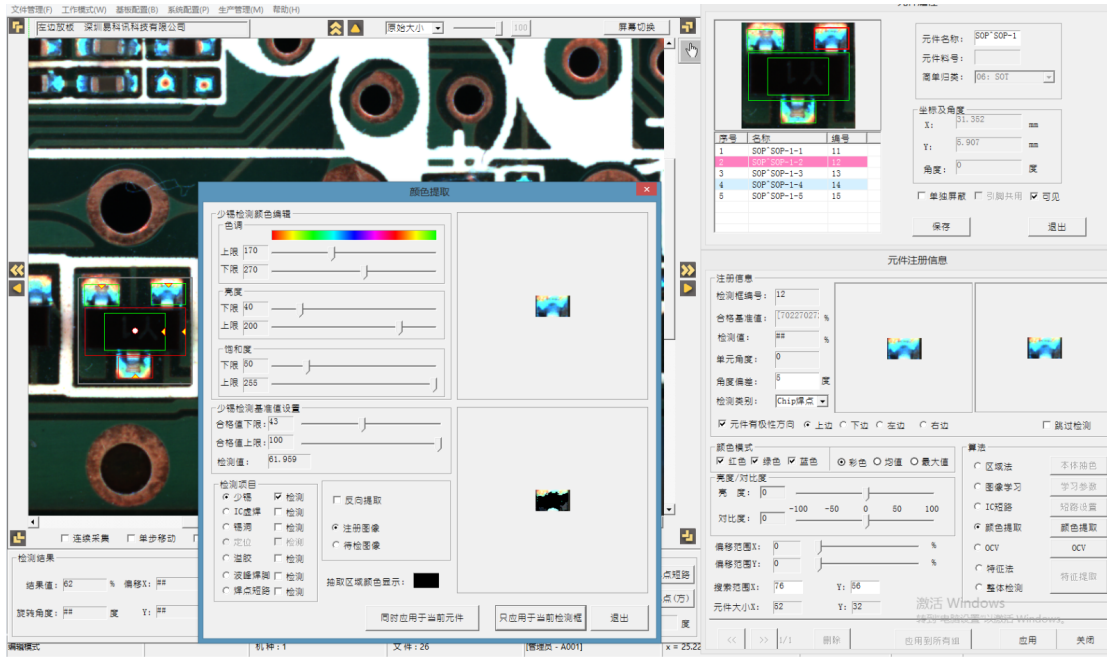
文件管理(F) 工作模式(W) 基板配置(B) 系统配置(P) 生产管理(M) 帮助(H)

宏达胶板 深圳易科讯科技有限公司

原始大小

100

屏幕切换

元件名称: SOP'SOP-1
元件料号:
简单归类: 06: SOT

| 序号 | 名称 | 编号 |
|---|---|---|
| 1 | SOP'SOP-1-1 | 11 |
| 2 | SOP'SOP-1-2 | 12 |
| 3 | SOP'SOP-1-3 | 13 |
| 4 | SOP'SOP-1-4 | 14 |
| 5 | SOP'SOP-1-5 | 15 |

坐标及角度
X: 31.352 mm
Y: 5.907 mm
角度: 0 度

单独屏蔽 引脚共用 可见

保存 退出

颜色提取

少锡检测颜色编辑
色调
上限 170
下限 270
亮度
下限 40
上限 200
饱和度
下限 60
上限 255

少锡检测基准值设置
合格值下限: 43
合格值上限: 100
检测值: 61.959

检测项目
少锡 检测
IC虚焊 检测
锡洞 检测
定位 检测
溢胶 检测
波峰焊脚 检测
焊点短路 检测

反向提取
注册图像
待检图像

抽取区域颜色显示:

同时应用于当前元件 只应用于当前检测框 退出

元件注册信息

注册信息
检测框编号: 12
合格基准值: [70227027 %
检测值: ## %
单元角度: 0
角度偏差: 5 度
检测类别: Chip焊点

元件有极性方向 上边 下边 左边 右边 跳过检测

颜色模式
红色 绿色 蓝色 彩色 均值 最大值
亮度/对比度
亮 度: 0
对比度: 0
-100 -50 0 50 100

偏移范围X: 0 %
偏移范围Y: 0 %
搜索范围X: 76 Y: 66
元件大小X: 52 Y: 32

算法
区域法 本体抽色
图像学习 学习参数
IC短路 短路设置
颜色提取 颜色提取
OCV OCV
特征法 特征提取
整体检测

连续采集 单步移动

检测结果
结果值: 62 % 偏移X: ##
旋转角度: ## 度 Y: ##

点短路
点(万)
度

编辑模式 机种: 1 文件: 26 [管理员 - A001] x = 25.22

<< >> 1/1 删除 应用到所有组 应用 关闭

激活 Windows
转到"电脑设置"以激活 Windows。